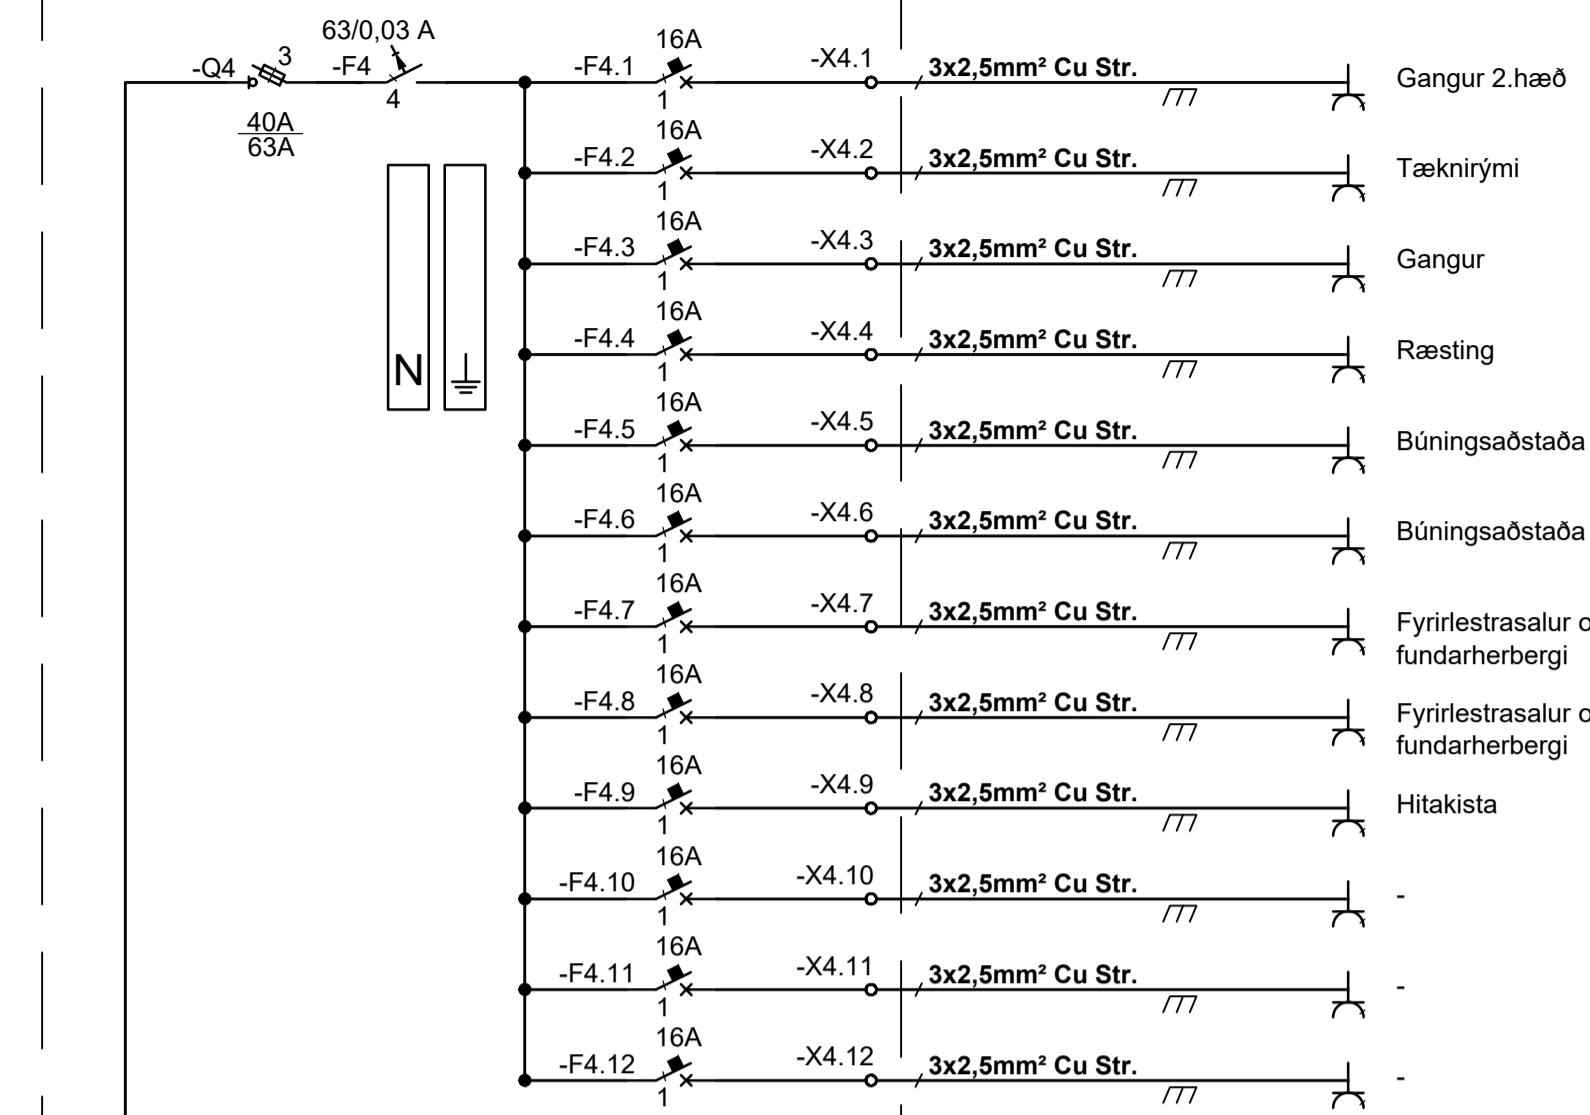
63/0,03 A

-Q4 3 -F4 4

$\frac{40A}{63A}$

N

16A
-F4.1 1 -X4.1 3x2,5mm² Cu Str. Gangur 2.hæð

16A
-F4.2 1 -X4.2 3x2,5mm² Cu Str. Tæknirými

16A
-F4.3 1 -X4.3 3x2,5mm² Cu Str. Gangur

16A
-F4.4 1 -X4.4 3x2,5mm² Cu Str. Ræsting

16A
-F4.5 1 -X4.5 3x2,5mm² Cu Str. Búningsaðstaða

16A
-F4.6 1 -X4.6 3x2,5mm² Cu Str. Búningsaðstaða

16A
-F4.7 1 -X4.7 3x2,5mm² Cu Str. Fyrirlestrasalur o fundarherbergi

16A
-F4.8 1 -X4.8 3x2,5mm² Cu Str. Fyrirlestrasalur o fundarherbergi

16A
-F4.9 1 -X4.9 3x2,5mm² Cu Str. Hitakista

16A
-F4.10 1 -X4.10 3x2,5mm² Cu Str. -

16A
-F4.11 1 -X4.11 3x2,5mm² Cu Str. -

16A
-F4.12 1 -X4.12 3x2,5mm² Cu Str. -